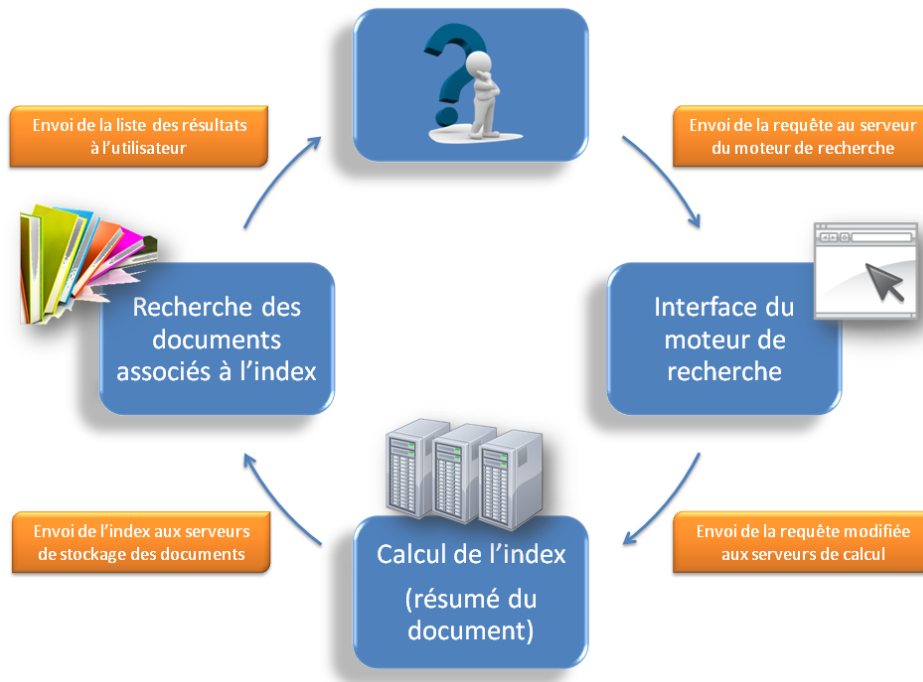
Envoi de la liste des résultats à l'utilisateur

Envoi de la requête au serveur du moteur de recherche

Recherche des documents associés à l'index

Interface du moteur de recherche

Envoi de l'index aux serveurs de stockage des documents

Calcul de l'index

(résumé du document)

Envoi de la requête modifiée aux serveurs de calcul